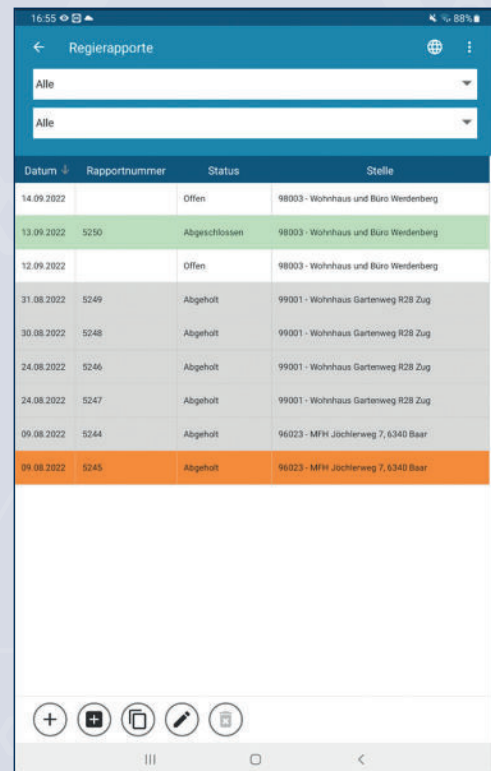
16:55 88%

Regierapporte

Alle

Alle

| Datum ↓ | Rapportnummer | Status | Stelle |
|---|---|---|---|
| 14.09.2022 | | Offen | 98003 - Wohnhaus und Büro Werdenberg |
| 13.09.2022 | 5250 | Abgeschlossen | 98003 - Wohnhaus und Büro Werdenberg |
| 12.09.2022 | | Offen | 98003 - Wohnhaus und Büro Werdenberg |
| 31.08.2022 | 5249 | Abgeholt | 99001 - Wohnhaus Gartenweg R28 Zug |
| 30.08.2022 | 5248 | Abgeholt | 99001 - Wohnhaus Gartenweg R28 Zug |
| 24.08.2022 | 5246 | Abgeholt | 99001 - Wohnhaus Gartenweg R28 Zug |
| 24.08.2022 | 5247 | Abgeholt | 99001 - Wohnhaus Gartenweg R28 Zug |
| 09.08.2022 | 5244 | Abgeholt | 96023 - MFH Jöchlerweg 7, 6340 Baar |
| 09.08.2022 | 5245 | Abgeholt | 96023 - MFH Jöchlerweg 7, 6340 Baar |